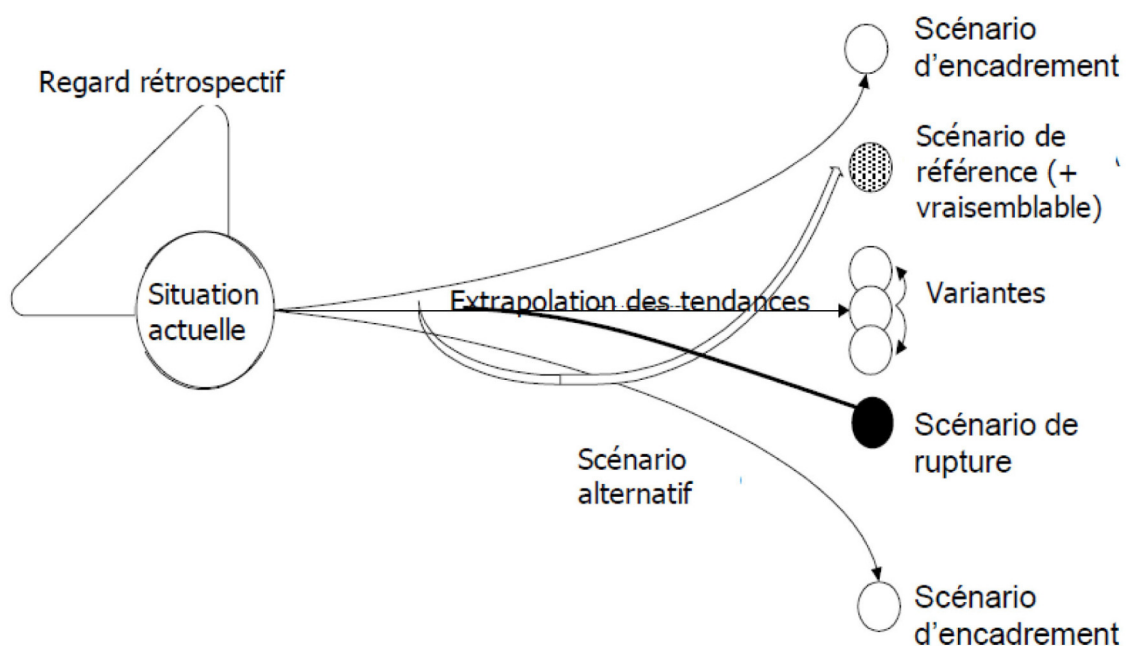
Regard rétrospectif

Scénario d'encadrement

Scénario de référence (+ vraisemblable)

Situation actuelle

Extrapolation des tendances

Variantes

Scénario de rupture

Scénario alternatif

Scénario d'encadrement